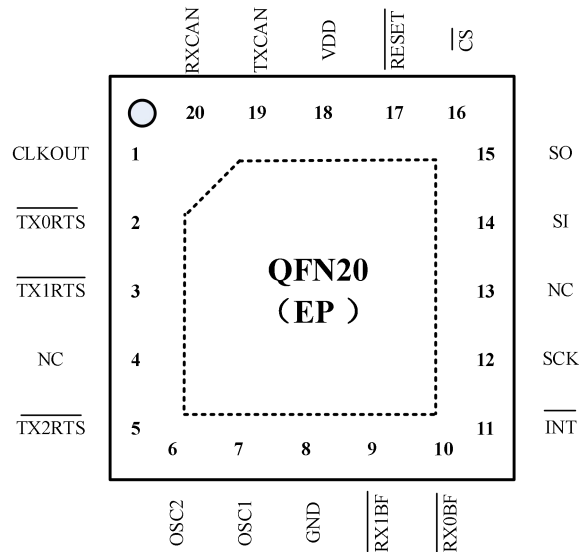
RXCAN TXCAN VDD $\overline{RESET}$ $\overline{CS}$

20 19 18 17 16

CLKOUT 1
$\overline{TX0RTS}$ 2
$\overline{TX1RTS}$ 3
NC 4
$\overline{TX2RTS}$ 5

QFN20
（EP ）

15 SO
14 SI
13 NC
12 SCK
11 $\overline{INT}$

6 7 8 9 10

OSC2 OSC1 GND $\overline{RX1BF}$ $\overline{RX0BF}$